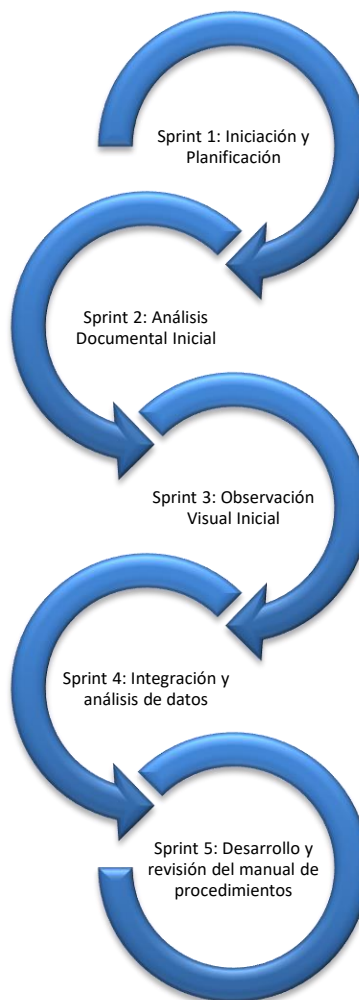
Sprint 1: Iniciación y Planificación

Sprint 2: Análisis Documental Inicial

Sprint 3: Observación Visual Inicial

Sprint 4: Integración y análisis de datos

Sprint 5: Desarrollo y revisión del manual de procedimientos